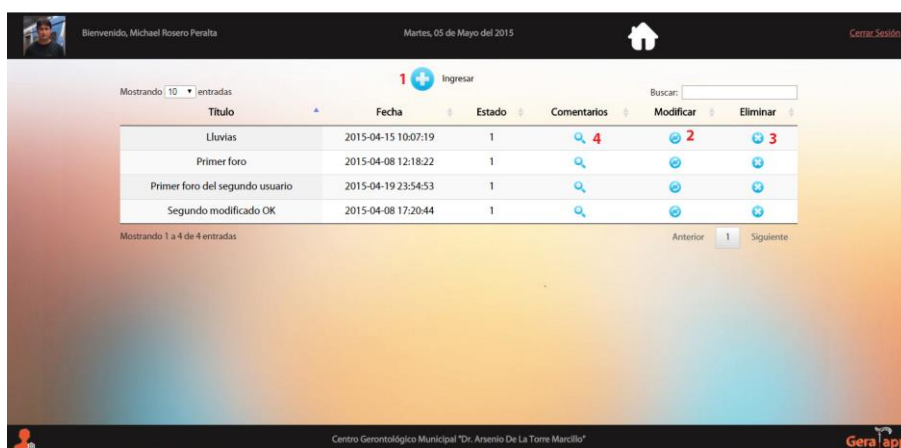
Bienvenido, Michael Rosero Peralta

Martes, 05 de Mayo del 2015

Cerrar Sesión

1 Ingresar

Mostrando 10 entradas

Buscar:

| Título | Fecha | Estado | Comentarios | Modificar | Eliminar |
|---|---|---|---|---|---|
| Lluvias | 2015-04-15 10:07:19 | 1 | 4 | 2 | 3 |
| Primer foro | 2015-04-08 12:18:22 | 1 | | | |
| Primer foro del segundo usuario | 2015-04-19 23:54:53 | 1 | | | |
| Segundo modificado OK | 2015-04-08 17:20:44 | 1 | | | |

Mostrando 1 a 4 de 4 entradas

Anterior 1 Siguiente

Centro Gerontológico Municipal "Dr. Arsenio De La Torre Marcillo"

Gera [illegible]